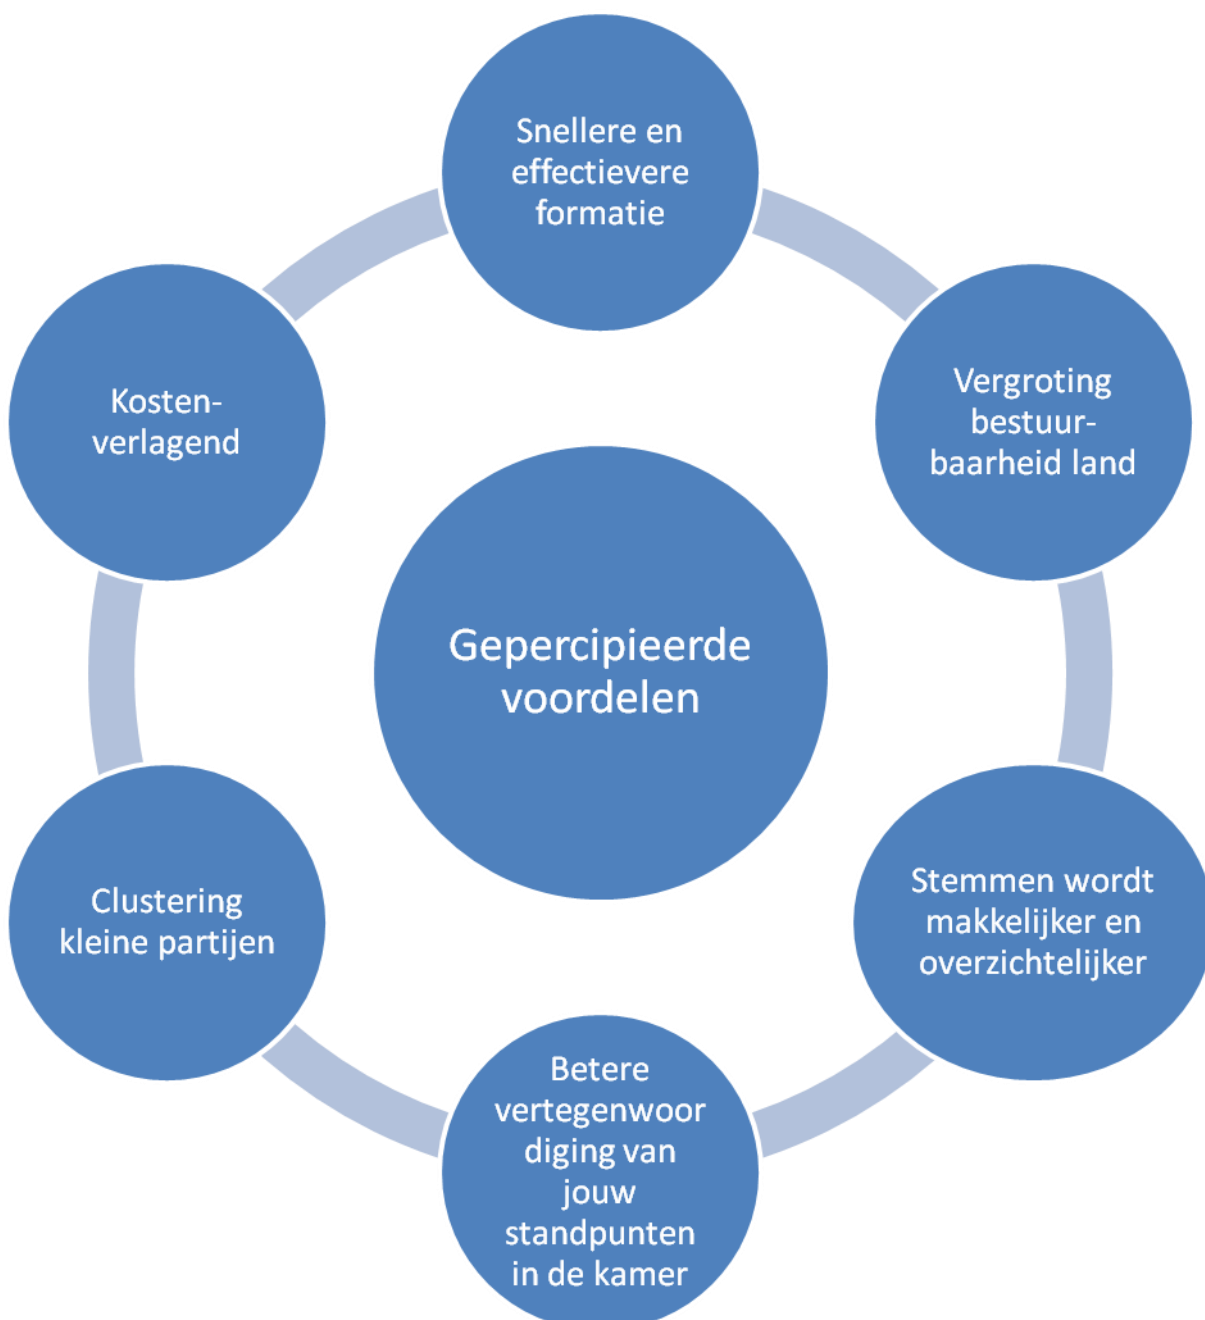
Gepercipieerde voordelen

Snellere en effectievere formatie

Vergroting bestuur-baarheid land

Stemmen wordt makkelijker en overzichtelijker

Betere vertegenwoordiging van jouw standpunten in de kamer

Clustering kleine partijen

Kosten-verlagend